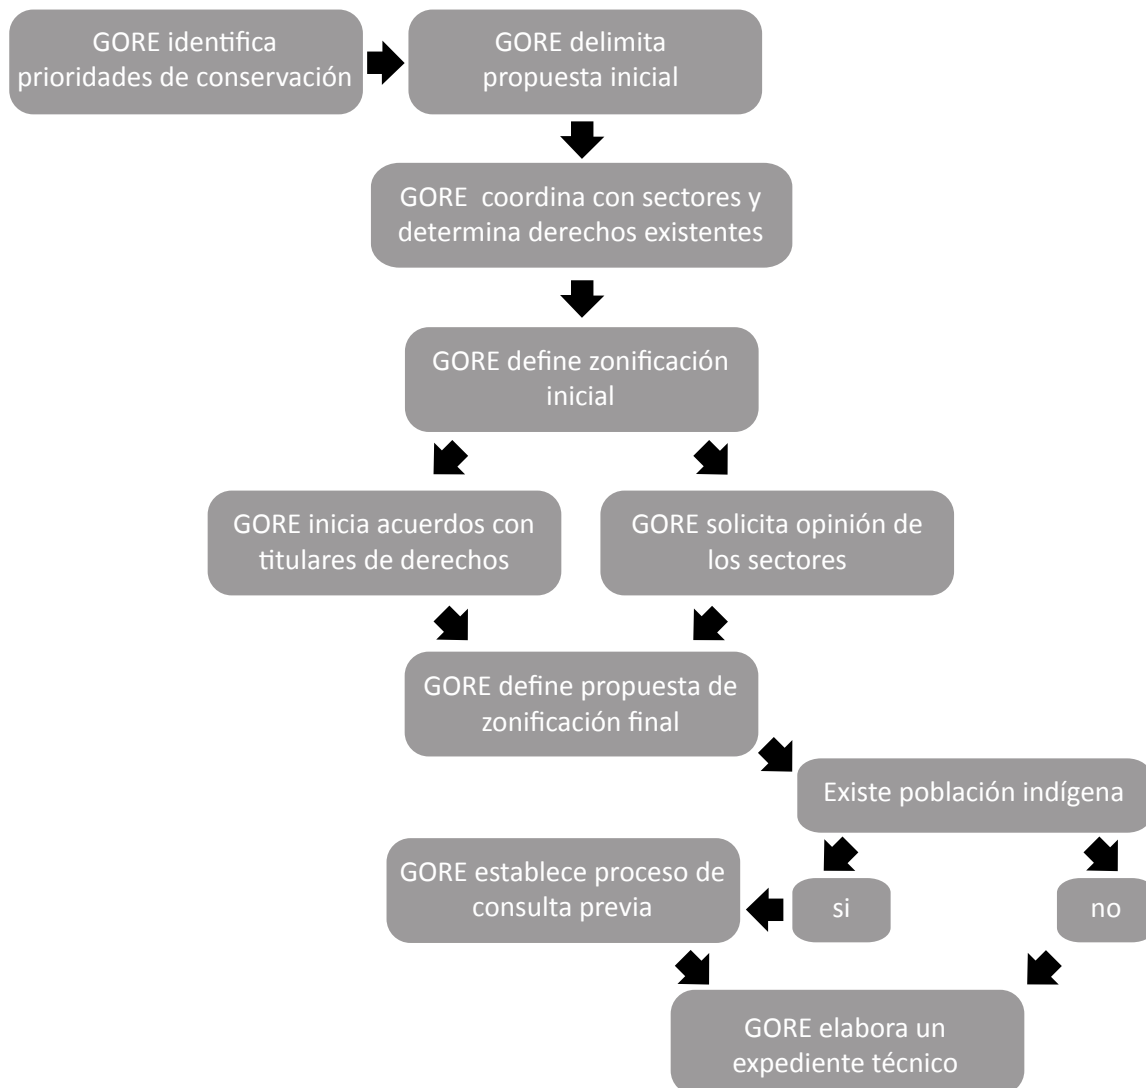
GORE identifica prioridades de conservación

GORE delimita propuesta inicial

GORE coordina con sectores y determina derechos existentes

GORE define zonificación inicial

GORE inicia acuerdos con titulares de derechos

GORE solicita opinión de los sectores

GORE define propuesta de zonificación final

Existe población indígena

si

no

GORE establece proceso de consulta previa

GORE elabora un expediente técnico